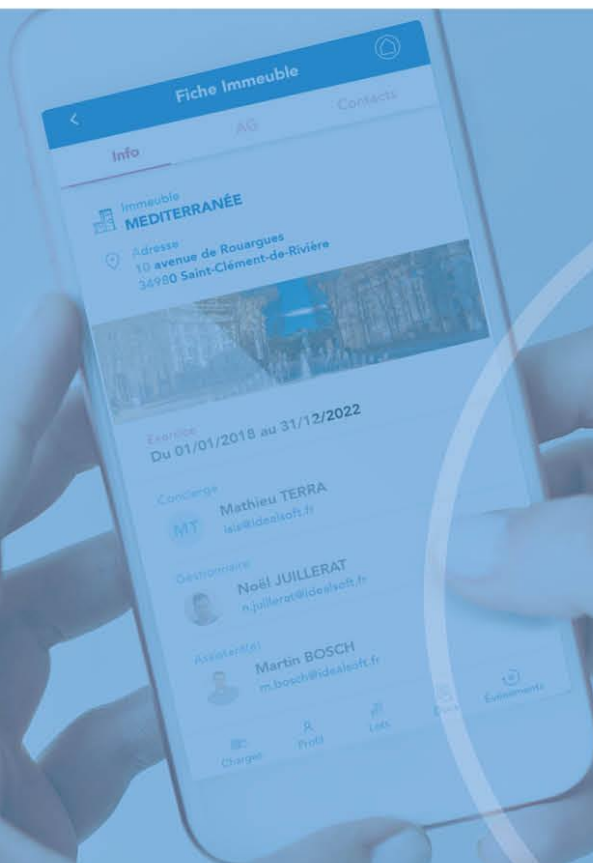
Fiche Immeuble

Info

AG

Contacts

Immeuble
MEDITERRANÉE

Adresse
10 avenue de Rouargues
34980 Saint-Clément-de-Rivière

Exercice
Du 01/01/2018 au 31/12/2022

Concierge
MT
Mathieu TERRA
isis@idealsoft.fr

Gestionnaire
Noël JUILLERAT
n.juillerat@idealsoft.fr

Assistant(e)
Martin BOSCH
m.bosch@idealsoft.fr

Charges

Profil

Lots

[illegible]

Événements